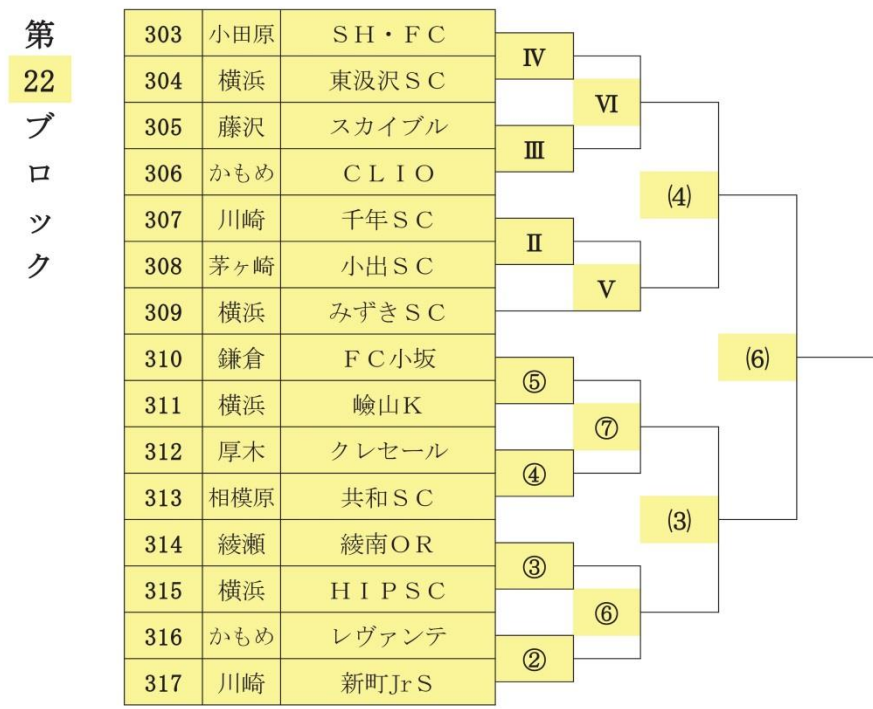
第
22
ブ
ロ
ッ
ク

| | | |
|---|---|---|
| 303 | 小田原 | ＳＨ・ＦＣ |
| 304 | 横浜 | 東汲沢ＳＣ |
| 305 | 藤沢 | スカイブル |
| 306 | かもめ | ＣＬＩＯ |
| 307 | 川崎 | 千年ＳＣ |
| 308 | 茅ヶ崎 | 小出ＳＣ |
| 309 | 横浜 | みずきＳＣ |
| 310 | 鎌倉 | ＦＣ小坂 |
| 311 | 横浜 | 峰山Ｋ |
| 312 | 厚木 | クレセール |
| 313 | 相模原 | 共和ＳＣ |
| 314 | 綾瀬 | 綾南ＯＲ |
| 315 | 横浜 | ＨＩＰＳＣ |
| 316 | かもめ | レヴァンテ |
| 317 | 川崎 | 新町JrＳ |

Ⅳ
Ⅵ
Ⅲ
(4)
Ⅱ
Ⅴ
(6)
⑤
⑦
④
(3)
③
⑥
②